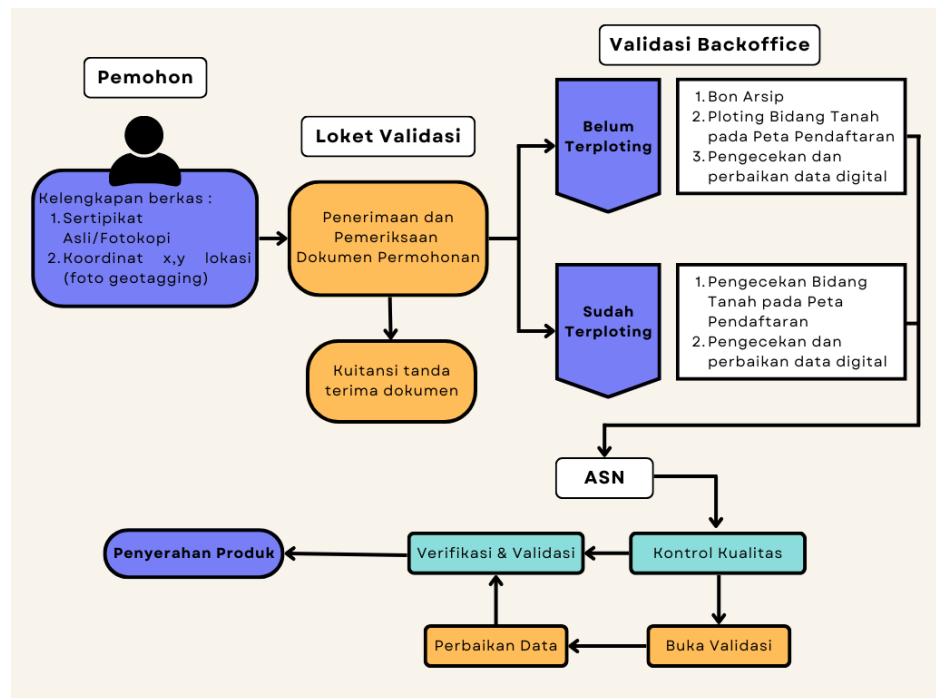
Pemohon

Kelengkapan berkas :
1. Sertipikat Asli/Fotokopi
2. Koordinat x,y lokasi (foto geotagging)

Loket Validasi

Penerimaan dan Pemeriksaan Dokumen Permohonan

Kuitansi tanda terima dokumen

Validasi Backoffice

Belum Terploting

1. Bon Arsip
2. Ploting Bidang Tanah pada Peta Pendaftaran
3. Pengecekan dan perbaikan data digital

Sudah Terploting

1. Pengecekan Bidang Tanah pada Peta Pendaftaran
2. Pengecekan dan perbaikan data digital

ASN

Kontrol Kualitas

Verifikasi & Validasi

Penyerahan Produk

Buka Validasi

Perbaikan Data